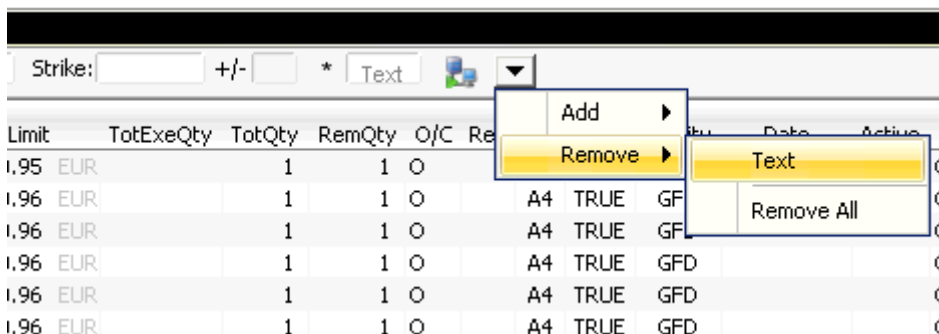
Strike: +/- * Text

Add
Remove
Text
Remove All

| Limit | TotExeQty | TotQty | RemQty | O/C | Re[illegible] | | | | Date | Active |
|---|---|---|---|---|---|---|---|---|---|---|
| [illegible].95 EUR | | 1 | 1 | O | | | | | | |
| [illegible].96 EUR | | 1 | 1 | O | | A4 | TRUE | GF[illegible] | | |
| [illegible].96 EUR | | 1 | 1 | O | | A4 | TRUE | GF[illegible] | | |
| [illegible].96 EUR | | 1 | 1 | O | | A4 | TRUE | GFD | | |
| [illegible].96 EUR | | 1 | 1 | O | | A4 | TRUE | GFD | | |
| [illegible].96 EUR | | 1 | 1 | O | | A4 | TRUE | GFD | | |